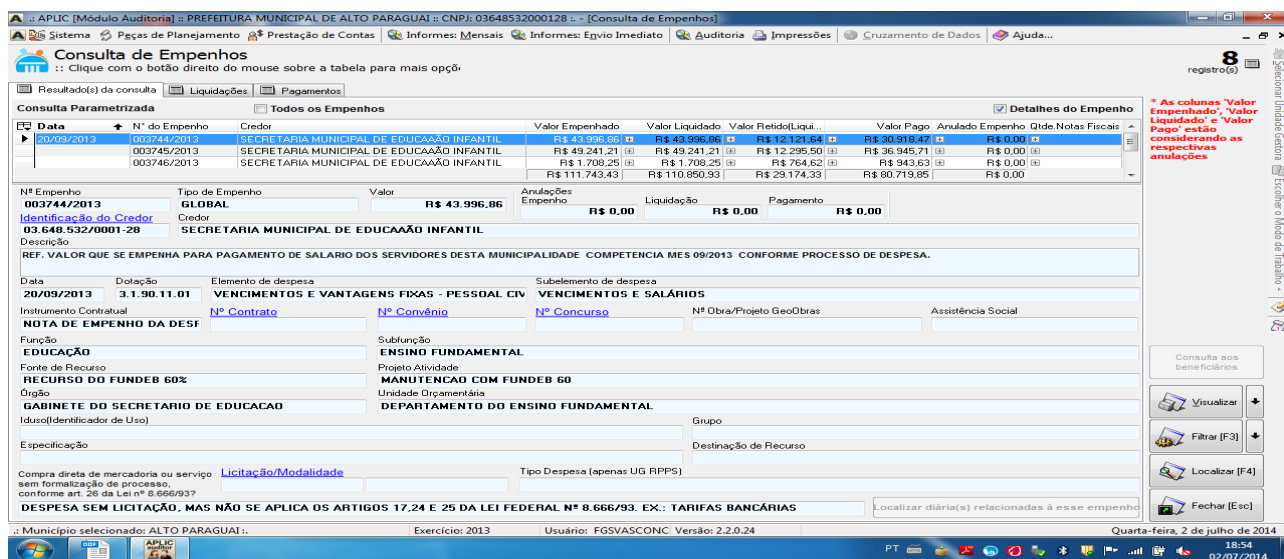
.: APLIC [Módulo Auditoria] :: PREFEITURA MUNICIPAL DE ALTO PARAGUAI :: CNPJ: 03648532000128 :. - [Consulta de Empenhos]

Sistema Peças de Planejamento Prestação de Contas Informes: Mensais Informes: Envio Imediato Auditoria Impressões Cruzamento de Dados Ajuda...

Consulta de Empenhos
:: Clique com o botão direito do mouse sobre a tabela para mais opçõ

8
registro(s)

Resultado(s) da consulta | Liquidações | Pagamentos

Consulta Parametrizada
Todos os Empenhos
Detalhes do Empenho

* As colunas 'Valor Empenhado', 'Valor Liquidado' e 'Valor Pago' estão considerando as respectivas anulações

| Data | Nº do Empenho | Credor | Valor Empenhado | Valor Liquidado | Valor Retido(Liqui... | Valor Pago | Anulado Empenho | Qtde.Notas Fiscais |
|---|---|---|---|---|---|---|---|---|
| 20/09/2013 | 003744/2013 | SECRETARIA MUNICIPAL DE EDUCAAÃO INFANTIL | R$ 43.996,86 | R$ 43.996,86 | R$ 12.121,64 | R$ 30.918,47 | R$ 0,00 | |
| | 003745/2013 | SECRETARIA MUNICIPAL DE EDUCAAÃO INFANTIL | R$ 49.241,21 | R$ 49.241,21 | R$ 12.295,50 | R$ 36.945,71 | R$ 0,00 | |
| | 003746/2013 | SECRETARIA MUNICIPAL DE EDUCAAÃO INFANTIL | R$ 1.708,25 | R$ 1.708,25 | R$ 764,62 | R$ 943,63 | R$ 0,00 | |
| | | | R$ 111.743,43 | R$ 110.850,93 | R$ 29.174,33 | R$ 80.719,85 | R$ 0,00 | |

Nº Empenho
003744/2013
Tipo de Empenho
GLOBAL
Valor
R$ 43.996,86
Anulações
Empenho
R$ 0,00
Liquidação
R$ 0,00
Pagamento
R$ 0,00

Identificação do Credor
03.648.532/0001-28
Credor
SECRETARIA MUNICIPAL DE EDUCAAÃO INFANTIL

Descrição
REF. VALOR QUE SE EMPENHA PARA PAGAMENTO DE SALARIO DOS SERVIDORES DESTA MUNICIPALIDADE COMPETENCIA MES 09/2013 CONFORME PROCESSO DE DESPESA.

Data
20/09/2013
Dotação
3.1.90.11.01
Elemento de despesa
VENCIMENTOS E VANTAGENS FIXAS - PESSOAL CIV
Subelemento de despesa
VENCIMENTOS E SALÁRIOS

Instrumento Contratual
NOTA DE EMPENHO DA DESF
Nº Contrato
Nº Convênio
Nº Concurso
Nº Obra/Projeto GeoObras
Assistência Social

Função
EDUCAÇÃO
Subfunção
ENSINO FUNDAMENTAL

Fonte de Recurso
RECURSO DO FUNDEB 60%
Projeto Atividade
MANUTENCAO COM FUNDEB 60

Órgão
GABINETE DO SECRETARIO DE EDUCACAO
Unidade Orçamentária
DEPARTAMENTO DO ENSINO FUNDAMENTAL

Iduso(Identificador de Uso)
Grupo

Especificação
Destinação de Recurso

Compra direta de mercadoria ou serviço sem formalização de processo, conforme art. 26 da Lei nº 8.666/93?
Licitação/Modalidade
Tipo Despesa (apenas UG RPPS)

DESPESA SEM LICITAÇÃO, MAS NÃO SE APLICA OS ARTIGOS 17,24 E 25 DA LEI FEDERAL Nº 8.666/93. EX.: TARIFAS BANCÁRIAS
Localizar diária(s) relacionadas à esse empenho

Consulta aos beneficiários
Visualizar
Filtrar [F3]
Localizar [F4]
Fechar [Esc]

Selecionar Unidade Gestora
Escolher o Modo de Trabalho

.: Município selecionado: ALTO PARAGUAI :.
Exercício: 2013
Usuário: FGSVASCONC Versão: 2.2.0.24
Quarta-feira, 2 de julho de 2014

PT
18:54
02/07/2014